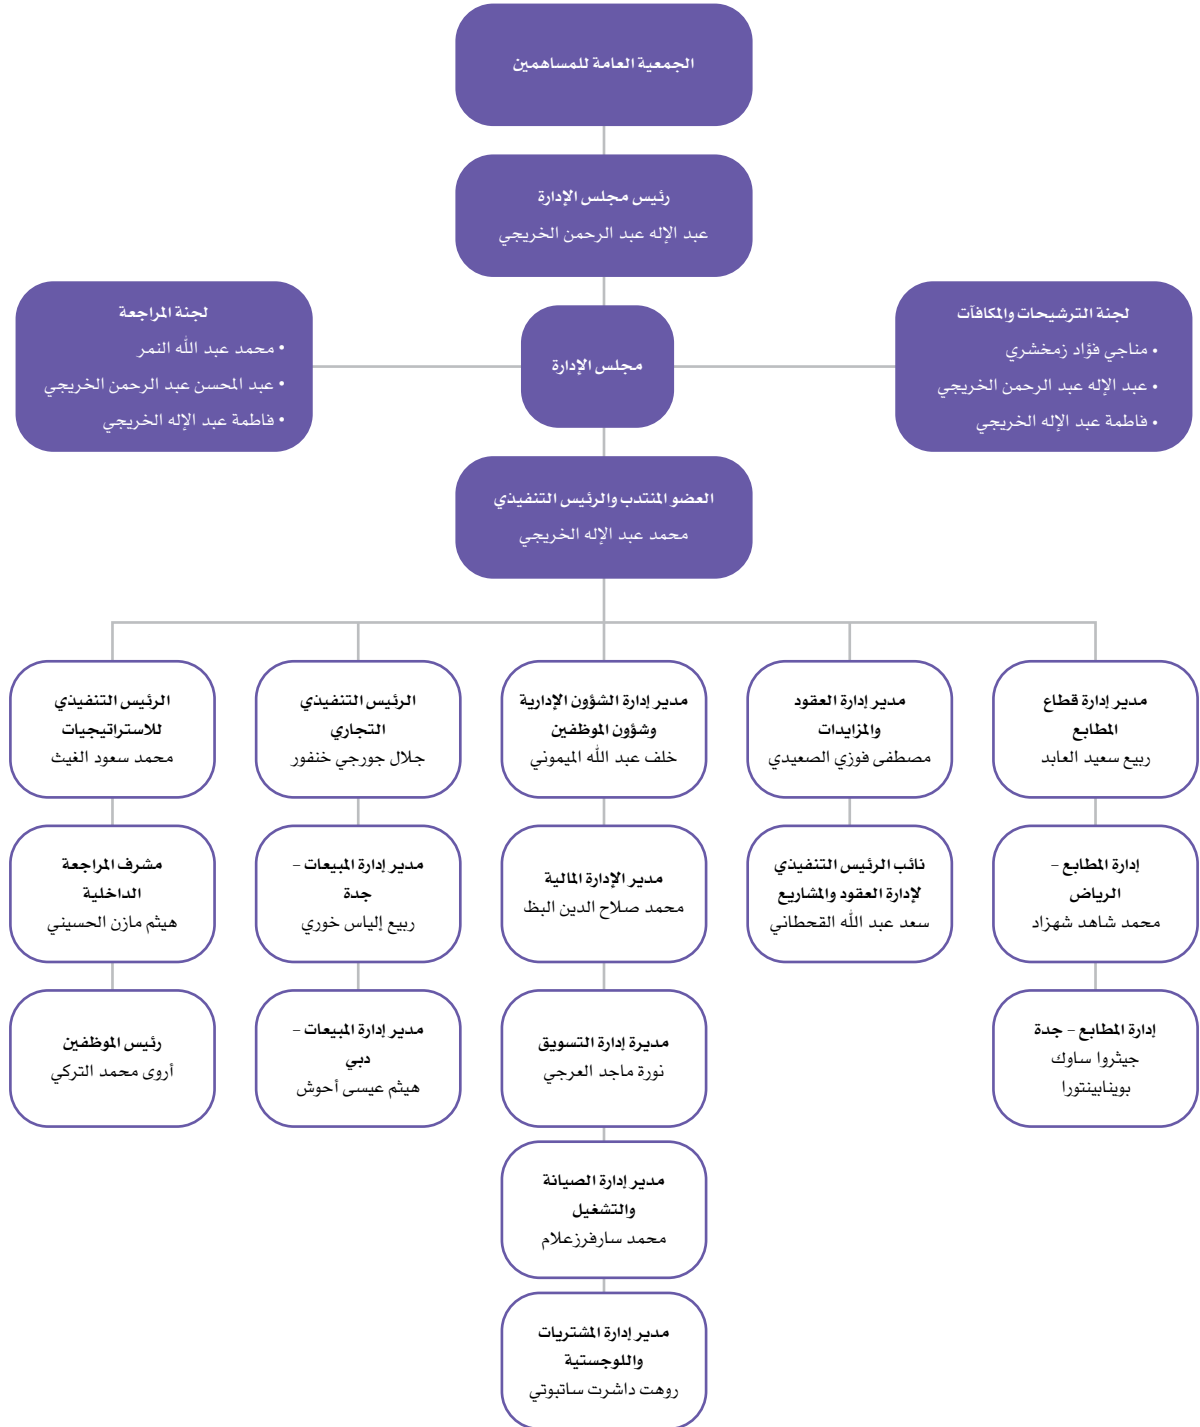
الجمعية العامة للمساهمين

رئيس مجلس الإدارة
عبد الإله عبد الرحمن الخريجي

لجنة الترشيحات والمكافآت
• مناجي فؤاد زمخشري
• عبد الإله عبد الرحمن الخريجي
• فاطمة عبد الإله الخريجي

مجلس الإدارة

لجنة المراجعة
• محمد عبد الله النمر
• عبد المحسن عبد الرحمن الخريجي
• فاطمة عبد الإله الخريجي

العضو المنتدب والرئيس التنفيذي
محمد عبد الإله الخريجي

مدير إدارة قطاع المطابع
ربيع سعيد العابد

إدارة المطابع - الرياض
محمد شاهد شهزاد

إدارة المطابع - جدة
جيثروا ساوك بويناينتورا

مدير إدارة العقود والمزايدات
مصطفى فوزي الصعيدي

نائب الرئيس التنفيذي لإدارة العقود والمشاريع
سعد عبد الله القحطاني

مدير إدارة الشؤون الإدارية وشؤون الموظفين
خلف عبد الله الميموني

مدير الإدارة المالية
محمد صلاح الدين البظ

مديرة إدارة التسويق
نورة ماجد العرجي

مدير إدارة الصيانة والتشغيل
محمد سارفرزعلام

مدير إدارة المشتريات واللوجستية
روهت داشرت ساتبوتي

الرئيس التنفيذي التجاري
جلال جورجي خنفور

مدير إدارة المبيعات - جدة
ربيع إلياس خوري

مدير إدارة المبيعات - دبي
هيثم عيسى أحوش

الرئيس التنفيذي للاستراتيجيات
محمد سعود الغيث

مشرف المراجعة الداخلية
هيثم مازن الحسيني

رئيس الموظفين
أروى محمد التركي